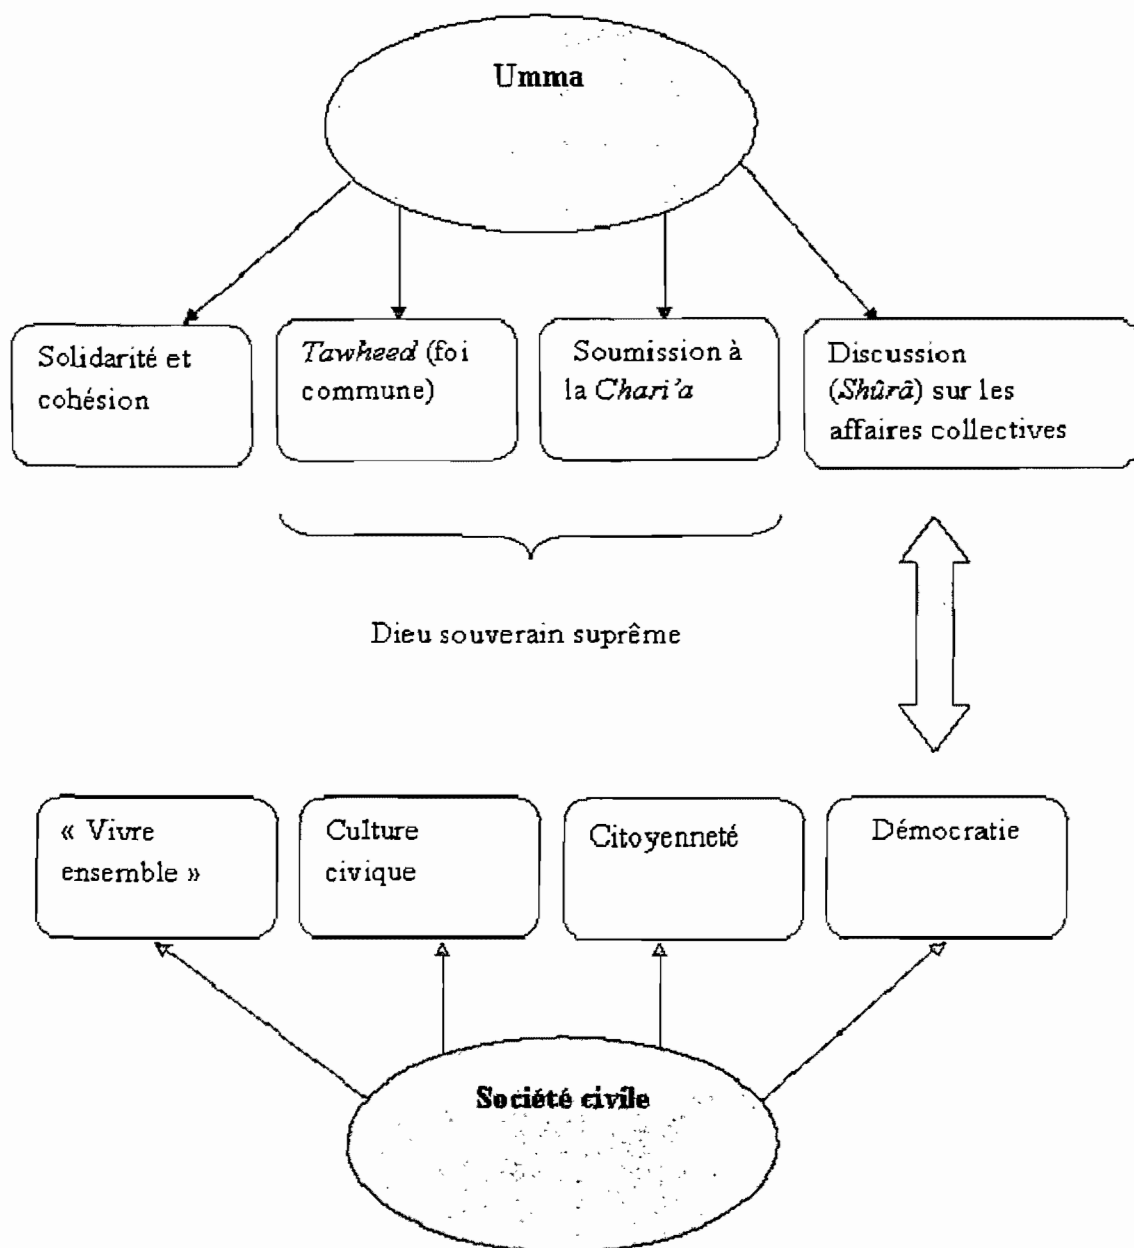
**Umma**

Solidarité et cohésion

*Tawheed* (foi commune)

Soumission à la *Chari'a*

Discussion (*Shûrâ*) sur les affaires collectives

Dieu souverain suprême

« Vivre ensemble »

Culture civique

Citoyenneté

Démocratie

**Société civile**